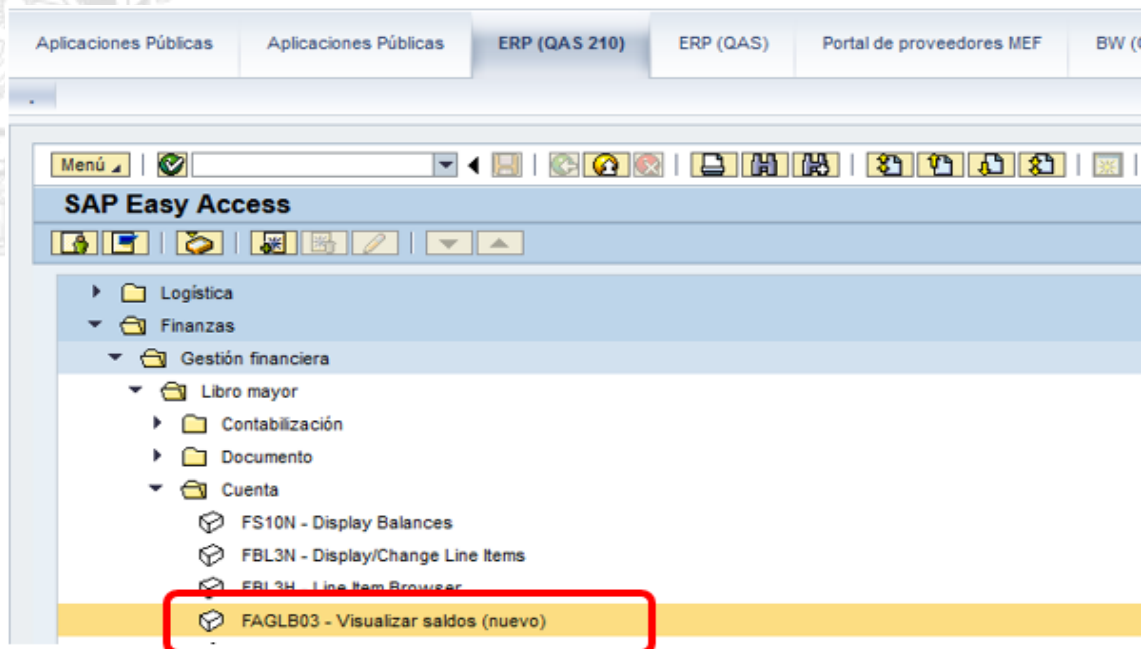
Aplicaciones Públicas | Aplicaciones Públicas | ERP (QAS 210) | ERP (QAS) | Portal de proveedores MEF | BW ([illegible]

Menú

SAP Easy Access

Logística
Finanzas
Gestión financiera
Libro mayor
Contabilización
Documento
Cuenta
FS10N - Display Balances
FBL3N - Display/Change Line Items
FBL3H - Line Item Browser
FAGLB03 - Visualizar saldos (nuevo)